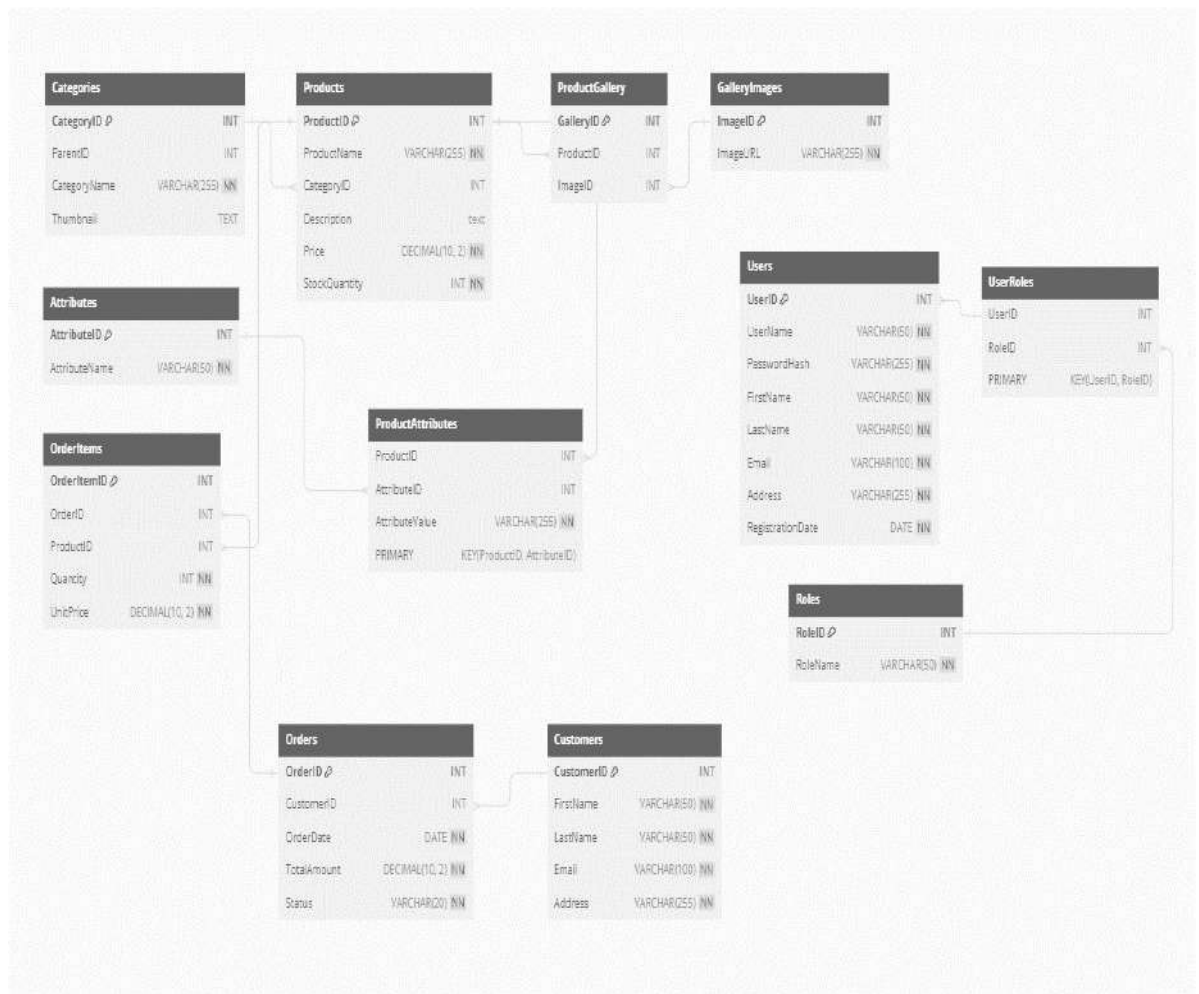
Categories
CategoryID INT
ParentID INT
CategoryName VARCHAR(255) NN
Thumbnail TEXT

Products
ProductID INT
ProductName VARCHAR(255) NN
CategoryID INT
Description text
Price DECIMAL(10, 2) NN
StockQuantity INT NN

ProductGallery
GalleryID INT
ProductID INT
ImageID INT

GalleryImages
ImageID INT
ImageURL VARCHAR(255) NN

Attributes
AttributeID INT
AttributeName VARCHAR(50) NN

Users
UserID INT
UserName VARCHAR(50) NN
PasswordHash VARCHAR(255) NN
FirstName VARCHAR(50) NN
LastName VARCHAR(50) NN
Email VARCHAR(100) NN
Address VARCHAR(255) NN
RegistrationDate DATE NN

UserRoles
UserID INT
RoleID INT
PRIMARY KEY(UserID, RoleID)

OrderItems
OrderItemID INT
OrderID INT
ProductID INT
Quantity INT NN
UnitPrice DECIMAL(10, 2) NN

ProductAttributes
ProductID INT
AttributeID INT
AttributeValue VARCHAR(255) NN
PRIMARY KEY(ProductID, AttributeID)

Roles
RoleID INT
RoleName VARCHAR(50) NN

Orders
OrderID INT
CustomerID INT
OrderDate DATE NN
TotalAmount DECIMAL(10, 2) NN
Status VARCHAR(20) NN

Customers
CustomerID INT
FirstName VARCHAR(50) NN
LastName VARCHAR(50) NN
Email VARCHAR(100) NN
Address VARCHAR(255) NN